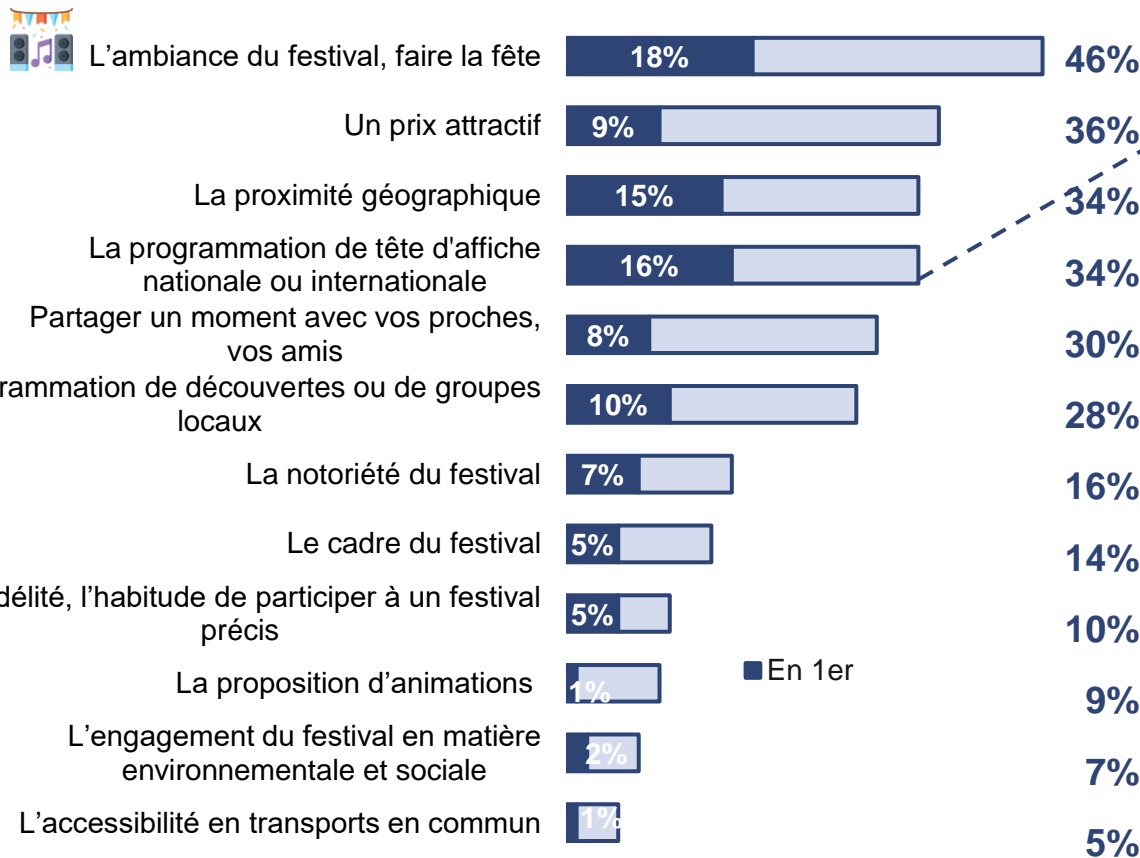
L’ambiance du festival, faire la fête 18% 46%

Un prix attractif 9% 36%

La proximité géographique 15% 34%

La programmation de tête d'affiche nationale ou internationale 16% 34%

Partager un moment avec vos proches, vos amis 8% 30%

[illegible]rammation de découvertes ou de groupes locaux 10% 28%

La notoriété du festival 7% 16%

Le cadre du festival 5% 14%

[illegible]délité, l’habitude de participer à un festival précis 5% 10%

La proposition d’animations 1% 9%

L’engagement du festival en matière environnementale et sociale 2% 7%

L’accessibilité en transports en commun 1% 5%

En 1er